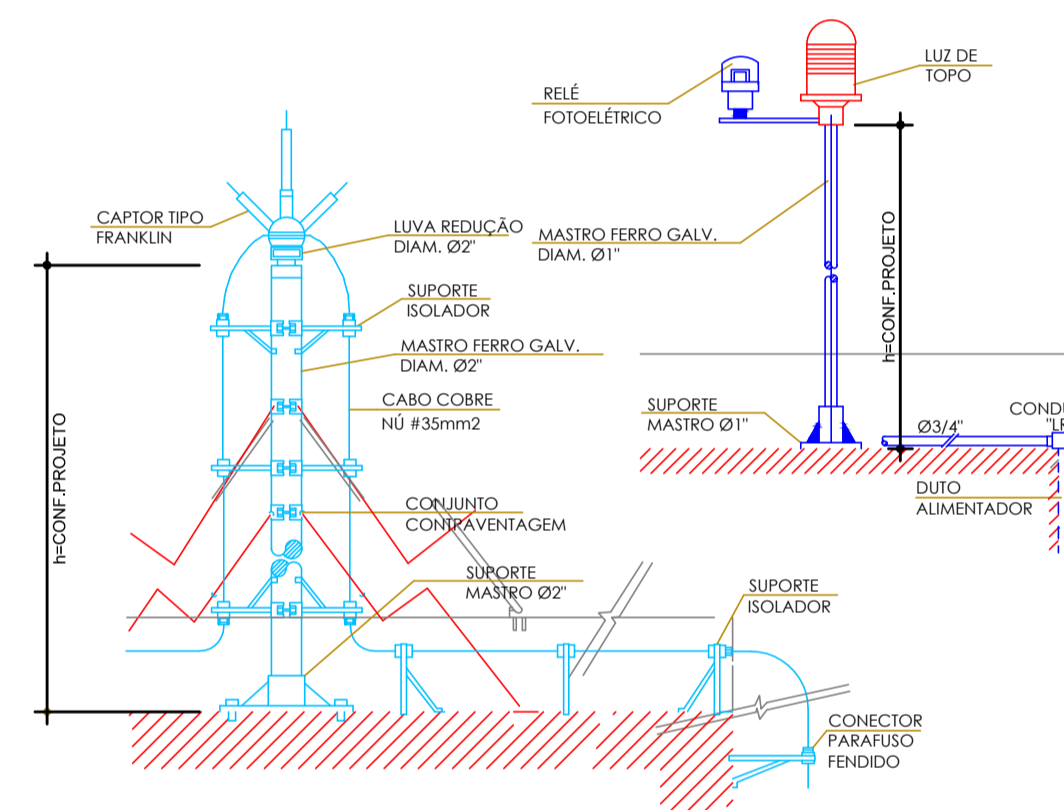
LUZ DE TOPO

RELÉ FOTOELÉTRICO

CAPTOR TIPO FRANKLIN

LUVA REDUÇÃO DIAM. Ø2"

MASTRO FERRO GALV. DIAM. Ø1"

SUPORTE ISOLADOR

MASTRO FERRO GALV. DIAM. Ø2"

h=CONF.PROJETO

CABO COBRE NÚ #35mm2

SUPORTE MASTRO Ø1"

Ø3/4"

CONDU "LR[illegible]

DUTO ALIMENTADOR

h=CONF.PROJETO

CONJUNTO CONTRAVENTAGEM

SUPORTE MASTRO Ø2"

SUPORTE ISOLADOR

CONECTOR PARAFUSO FENDIDO